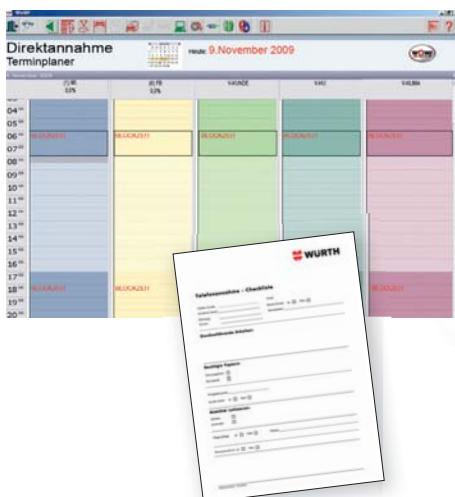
Direktannahme
Terminplaner

Heute: 9.November 2009

04
05
06
07
08
09
10
11
12
13
14
15
16
17
18
19
20

BLOCKZEIT
BLOCKZEIT
BLOCKZEIT
BLOCKZEIT
BLOCKZEIT
BLOCKZEIT
BLOCKZEIT

WÜRTH

Telefonannahme – Checkliste

Durchzuführende Arbeiten:

Benötigte Papiere:

Benötigte Leistungen: